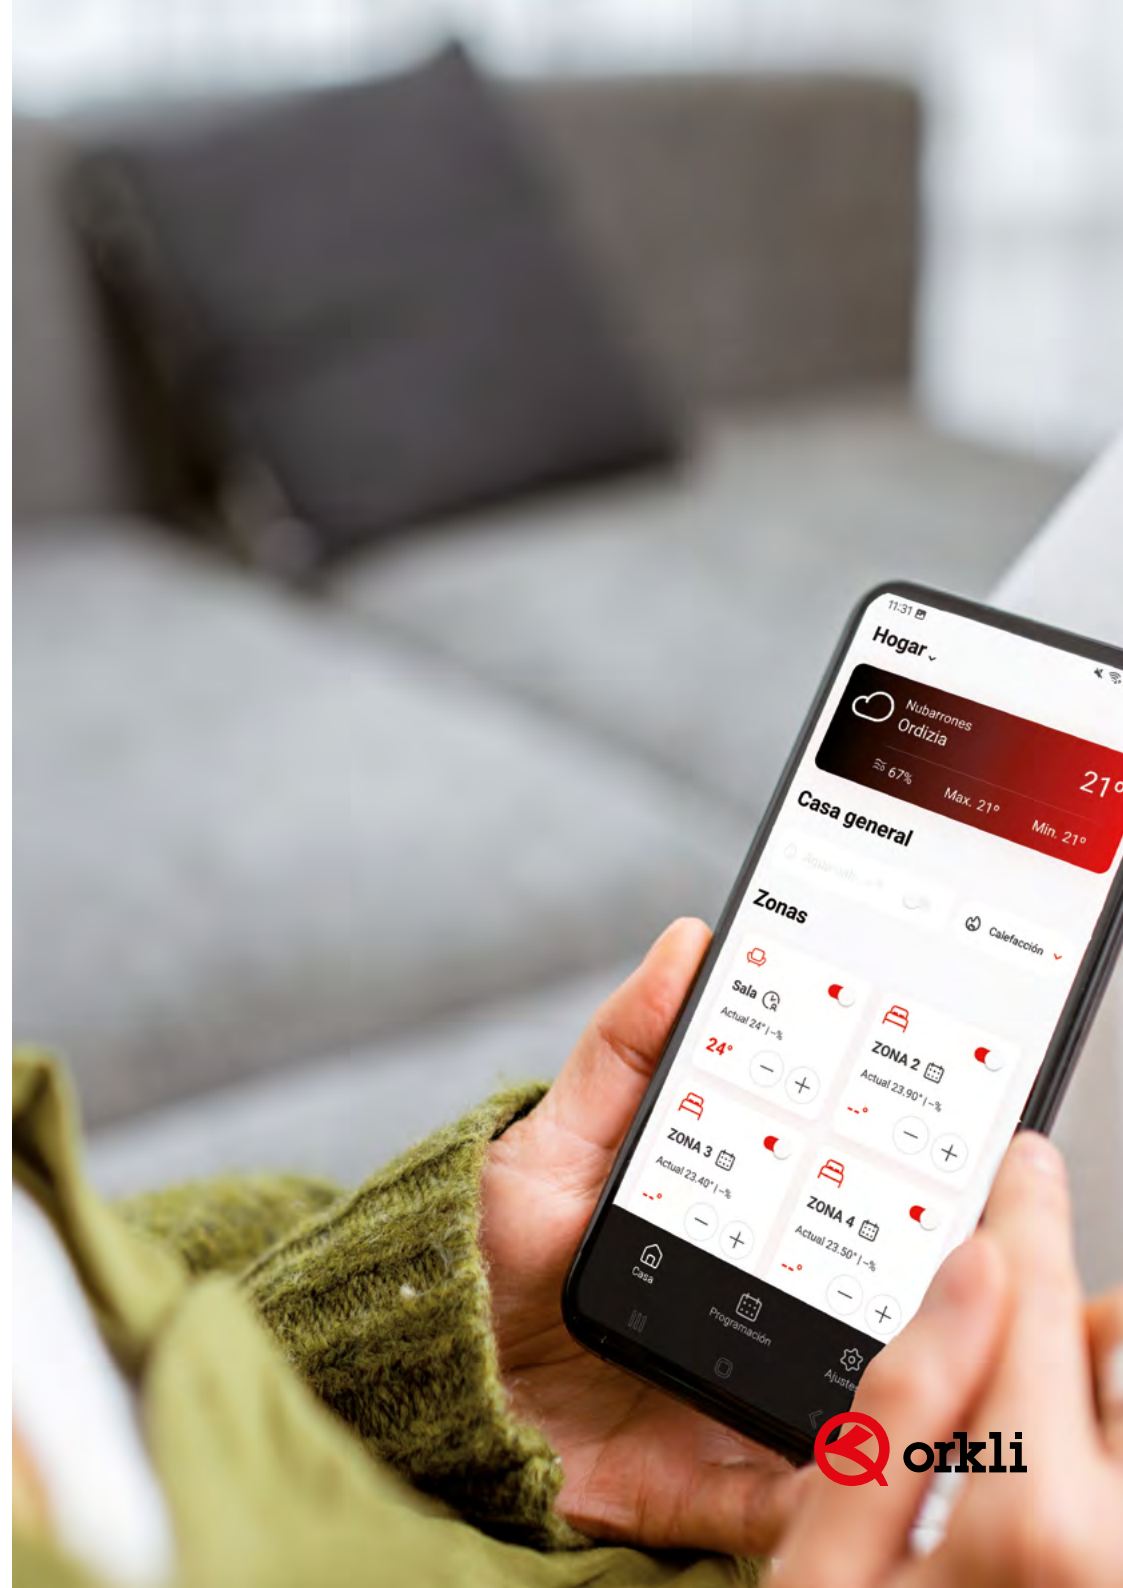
11:31

Hogar

Nubarrones
Ordizia

67%

Max. 21º

21º

Min. 21º

Casa general

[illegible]

Zonas

Calefacción

Sala

Actual 24º | -%

24º

ZONA 2

Actual 23.90º | -%

--º

ZONA 3

Actual 23.40º | -%

--º

ZONA 4

Actual 23.50º | -%

--º

Casa

Programación

Ajustes

orkli